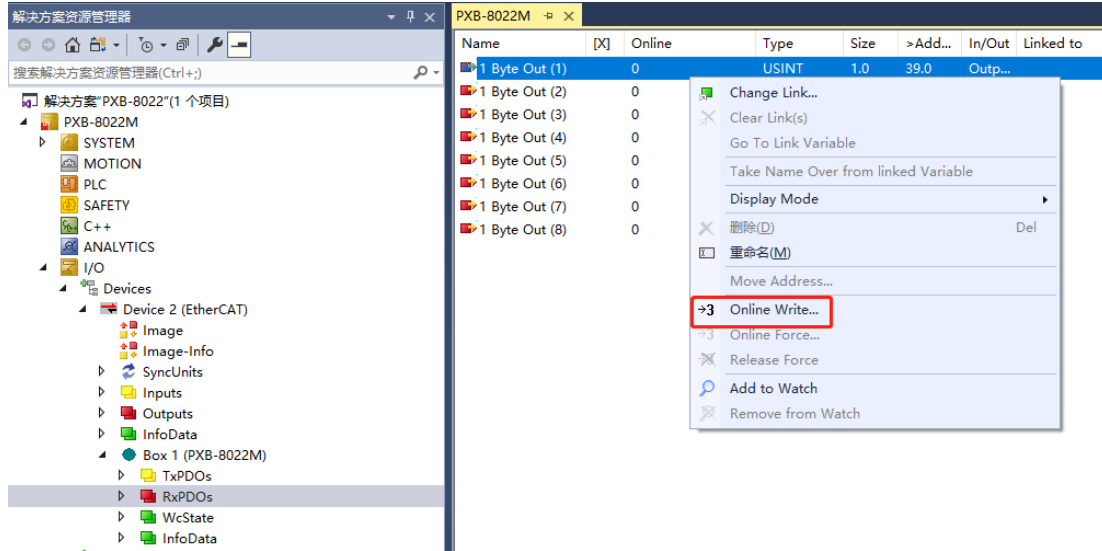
解决方案资源管理器

搜索解决方案资源管理器(Ctrl+;)

解决方案"PXB-8022"(1 个项目)
PXB-8022M
SYSTEM
MOTION
PLC
SAFETY
C++
ANALYTICS
I/O
Devices
Device 2 (EtherCAT)
Image
Image-Info
SyncUnits
Inputs
Outputs
InfoData
Box 1 (PXB-8022M)
TxPDOs
RxPDOs
WcState
InfoData

PXB-8022M

| Name | [X] | Online | Type | Size | >Add... | In/Out | Linked to |
|---|---|---|---|---|---|---|---|
| 1 Byte Out (1) | | 0 | USINT | 1.0 | 39.0 | Outp... | |
| 1 Byte Out (2) | | 0 | | | | | |
| 1 Byte Out (3) | | 0 | | | | | |
| 1 Byte Out (4) | | 0 | | | | | |
| 1 Byte Out (5) | | 0 | | | | | |
| 1 Byte Out (6) | | 0 | | | | | |
| 1 Byte Out (7) | | 0 | | | | | |
| 1 Byte Out (8) | | 0 | | | | | |

Change Link...
Clear Link(s)
Go To Link Variable
Take Name Over from linked Variable
Display Mode
删除(D) Del
重命名(M)
Move Address...
Online Write...
Online Force...
Release Force
Add to Watch
Remove from Watch